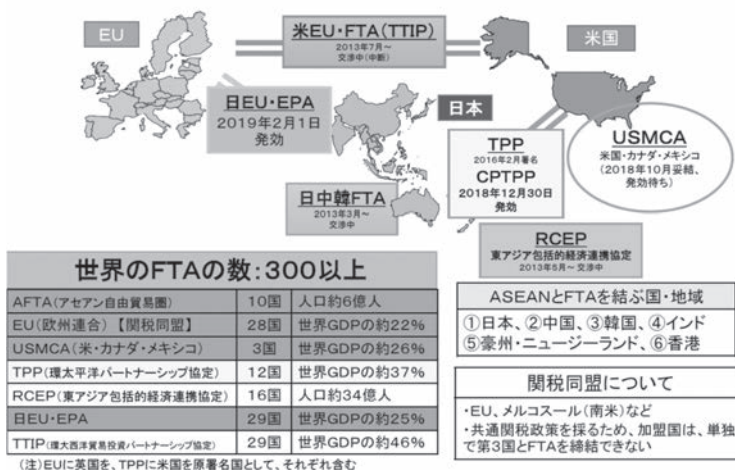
EU

米EU・FTA(TTIP)
2013年7月～
交渉中(中断)

米国

日EU・EPA
2019年2月1日
発効

日本

TPP
2016年2月署名
CPTPP
2018年12月30日
発効

USMCA
米国・カナダ・メキシコ
(2018年10月妥結、発効待ち)

日中韓FTA
2013年3月～
交渉中

RCEP
東アジア包括的経済連携協定
2013年5月～交渉中

世界のFTAの数:300以上

| | | |
|---|---|---|
| AFTA(アセアン自由貿易圏) | 10国 | 人口約6億人 |
| EU(欧州連合)【関税同盟】 | 28国 | 世界GDPの約22% |
| USMCA(米・カナダ・メキシコ) | 3国 | 世界GDPの約26% |
| TPP(環太平洋パートナーシップ協定) | 12国 | 世界GDPの約37% |
| RCEP(東アジア包括的経済連携協定) | 16国 | 人口約34億人 |
| 日EU・EPA | 29国 | 世界GDPの約25% |
| TTIP(環大西洋貿易投資パートナーシップ協定) | 29国 | 世界GDPの約46% |

(注)EUに英国を、TPPに米国を原署名国として、それぞれ含む

ASEANとFTAを結ぶ国・地域
①日本、②中国、③韓国、④インド
⑤豪州・ニュージーランド、⑥香港

関税同盟について
・EU、メルコスール(南米)など
・共通関税政策を採るため、加盟国は、単独で第3国とFTAを締結できない